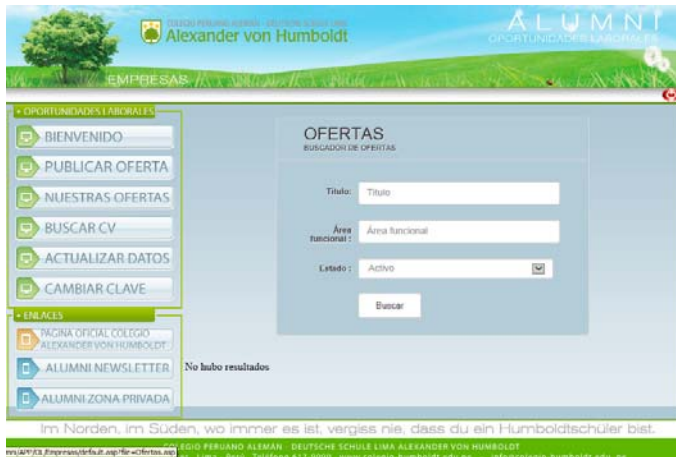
COLEGIO PERUANO ALEMÁN · DEUTSCHE SCHULE LIMA
Alexander von Humboldt

ALUMNI
OPORTUNIDADES LABORALES

EMPRESAS

• OPORTUNIDADES LABORALES
BIENVENIDO
PUBLICAR OFERTA
NUESTRAS OFERTAS
BUSCAR CV
ACTUALIZAR DATOS
CAMBIAR CLAVE

• ENLACES
PÁGINA OFICIAL COLEGIO ALEXANDER VON HUMBOLDT
ALUMNI NEWSLETTER
ALUMNI ZONA PRIVADA

OFERTAS
BUSCADOR DE OFERTAS

Título: Título
Área funcional : Área funcional
Estado : Activo
Buscar

No hubo resultados

Im Norden, im Süden, wo immer es ist, vergiss nie, dass du ein Humboldtschüler bist.

COLEGIO PERUANO ALEMÁN · DEUTSCHE SCHULE LIMA ALEXANDER VON HUMBOLDT
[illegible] Lima - Perú · Teléfono 617 9090 · www.colegio-humboldt.edu.pe · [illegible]@colegio-humboldt.edu.pe

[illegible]/APP/DL/Empresas/default.asp?file=Ofertas.asp